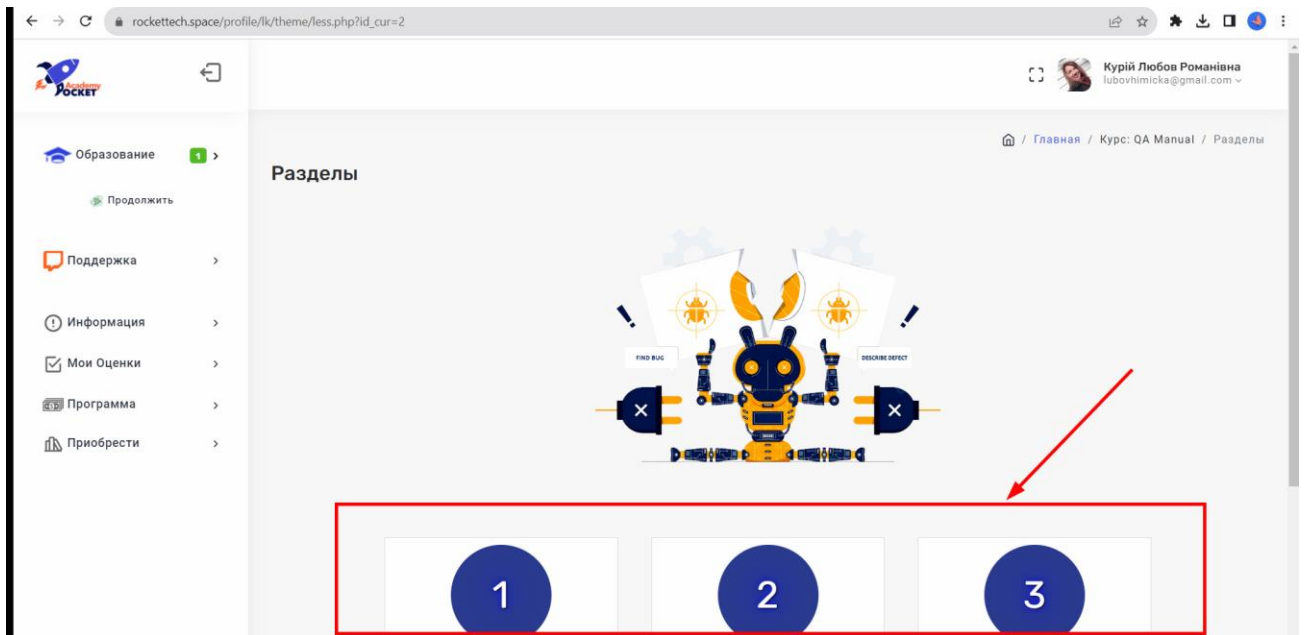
rockettech.space/profile/lk/theme/less.php?id_cur=2

Academy ROCKET

Курій Любов Романівна
lubovhimicka@gmail.com

Образование 1 >

Продолжить

Поддержка >

Информация >

Мои Оценки >

Программа >

Приобрести >

Главная / Курс: QA Manual / Разделы

Разделы

FIND BUG

DESCRIBE DEFECT

1

2

3